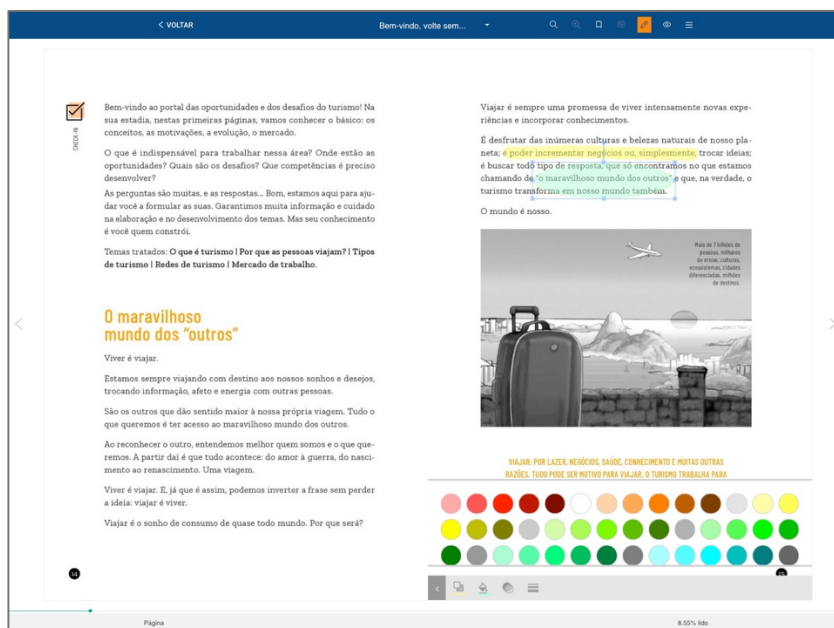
< VOLTAR

Bem-vindo, volte sem...

CHECK-IN

Bem-vindo ao portal das oportunidades e dos desafios do turismo! Na sua estadia, nestas primeiras páginas, vamos conhecer o básico: os conceitos, as motivações, a evolução, o mercado.

O que é indispensável para trabalhar nessa área? Onde estão as oportunidades? Quais são os desafios? Que competências é preciso desenvolver?

As perguntas são muitas, e as respostas... Bom, estamos aqui para ajudar você a formular as suas. Garantimos muita informação e cuidado na elaboração e no desenvolvimento dos temas. Mas seu conhecimento é você quem constrói.

Temas tratados: **O que é turismo | Por que as pessoas viajam? | Tipos de turismo | Redes de turismo | Mercado de trabalho.**

O maravilhoso mundo dos "outros"

Viver é viajar.

Estamos sempre viajando com destino aos nossos sonhos e desejos, trocando informação, afeto e energia com outras pessoas.

São os outros que dão sentido maior à nossa própria viagem. Tudo o que queremos é ter acesso ao maravilhoso mundo dos outros.

Ao reconhecer o outro, entendemos melhor quem somos e o que queremos. A partir daí é que tudo acontece: do amor à guerra, do nascimento ao renascimento. Uma viagem.

Viver é viajar. E, já que é assim, podemos inverter a frase sem perder a ideia: viajar é viver.

Viajar é o sonho de consumo de quase todo mundo. Por que será?

14

Viajar é sempre uma promessa de viver intensamente novas experiências e incorporar conhecimentos.

É desfrutar das inúmeras culturas e belezas naturais de nosso planeta; é poder incrementar negócios ou, simplesmente, trocar ideias; é buscar todo tipo de resposta que só encontramos no que estamos chamando de "o maravilhoso mundo dos outros" e que, na verdade, o turismo transforma em nosso mundo também.

O mundo é nosso.

Mais de 7 bilhões de pessoas, milhares de etnias, culturas, ecossistemas, cidades diferenciadas, milhões de destinos.

VIAJAR: POR LAZER, NEGÓCIOS, SAÚDE, CONHECIMENTO E MUITAS OUTRAS RAZÕES. TUDO PODE SER MOTIVO PARA VIAJAR. O TURISMO TRABALHA PARA

Página

8.55% lido